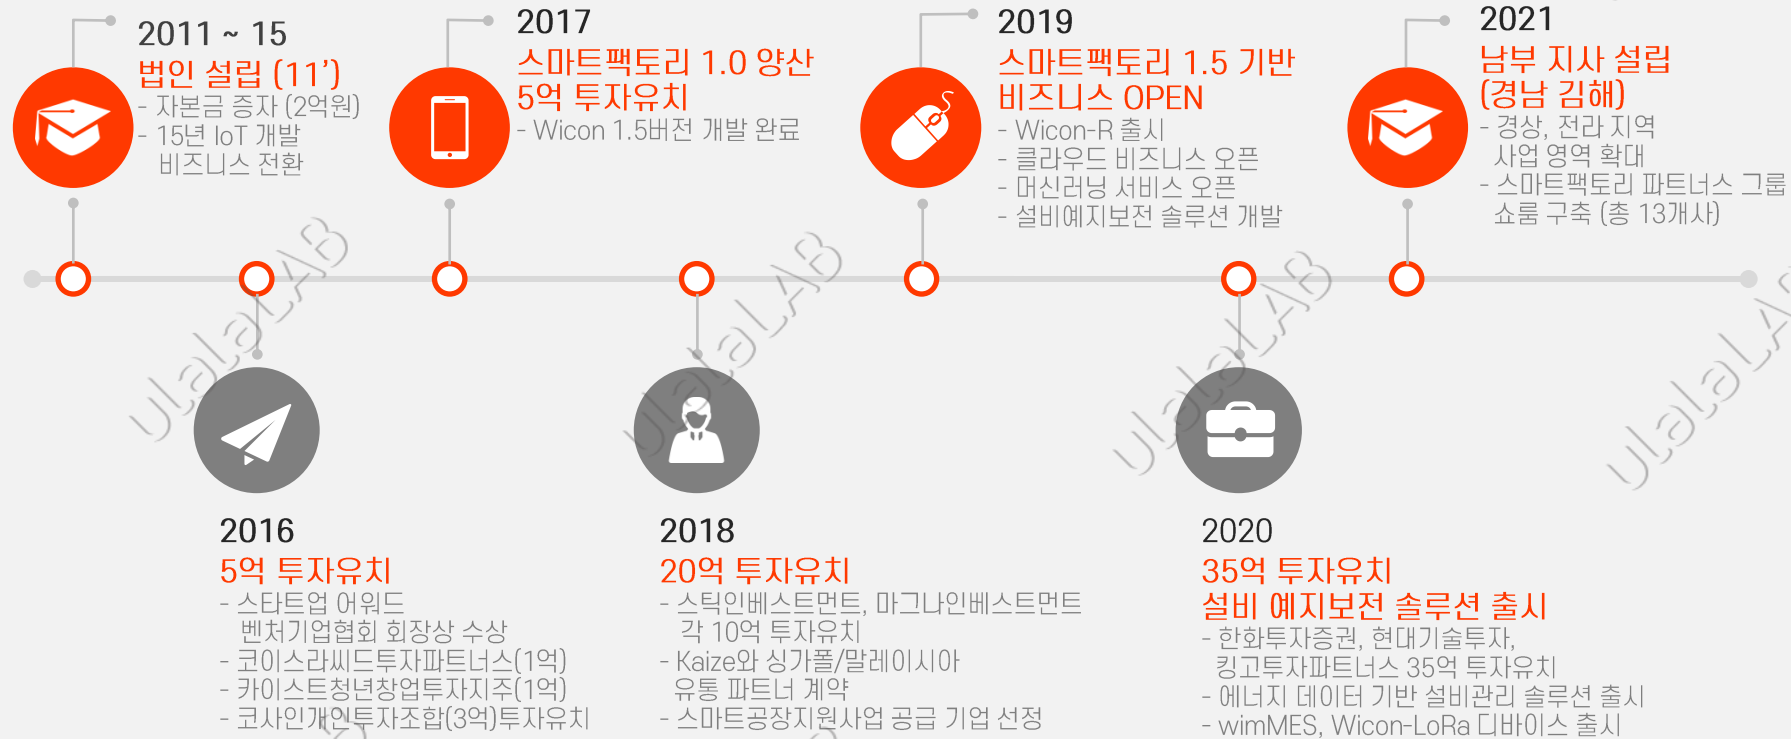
2011 ~ 15
법인 설립 (11')
- 자본금 증자 (2억원)
- 15년 IoT 개발 비즈니스 전환

2017
스마트팩토리 1.0 양산
5억 투자유치
- Wicon 1.5버전 개발 완료

2019
스마트팩토리 1.5 기반 비즈니스 OPEN
- Wicon-R 출시
- 클라우드 비즈니스 오픈
- 머신러닝 서비스 오픈
- 설비예지보전 솔루션 개발

2021
남부 지사 설립 (경남 김해)
- 경상, 전라 지역 사업 영역 확대
- 스마트팩토리 파트너스 그룹 쇼룸 구축 (총 13개사)

UlalaLAB

2016
5억 투자유치
- 스타트업 어워드 벤처기업협회 회장상 수상
- 코이스라씨드투자파트너스(1억)
- 카이스트청년창업투자지주(1억)
- 코사인개인투자조합(3억)투자유치

2018
20억 투자유치
- 스틱인베스트먼트, 마그나인베스트먼트 각 10억 투자유치
- Kaize와 싱가폴/말레이시아 유통 파트너 계약
- 스마트공장지원사업 공급 기업 선정

2020
35억 투자유치
설비 예지보전 솔루션 출시
- 한화투자증권, 현대기술투자, 킹고투자파트너스 35억 투자유치
- 에너지 데이터 기반 설비관리 솔루션 출시
- wimMES, Wicon-LoRa 디바이스 출시